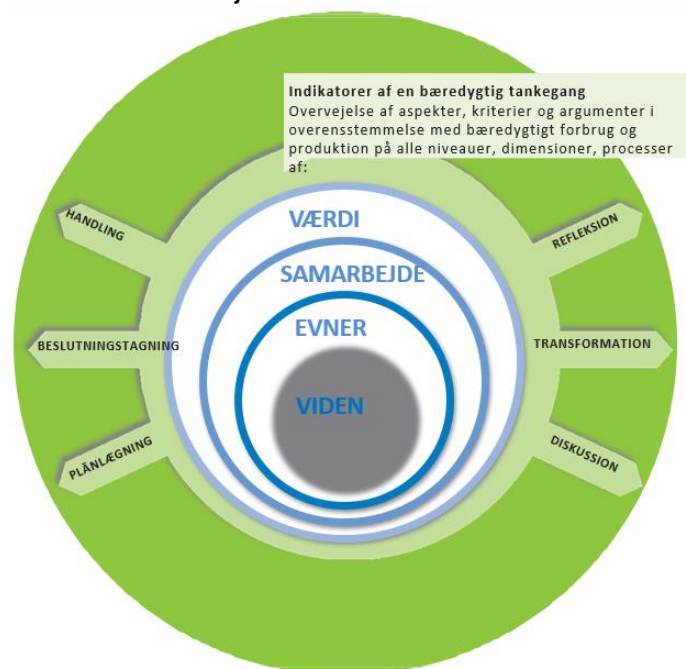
Indikatorer af en bæredygtig tankegang
Overvejelse af aspekter, kriterier og argumenter i overensstemmelse med bæredygtigt forbrug og produktion på alle niveauer, dimensioner, processer af:

HANDLING
BESLUTNINGSTAGNING
PLANLÆGNING
REFLEKSION
TRANSFORMATION
DISKUSSION

VÆRDI
SAMARBEJDE
EVNER
VIDEN